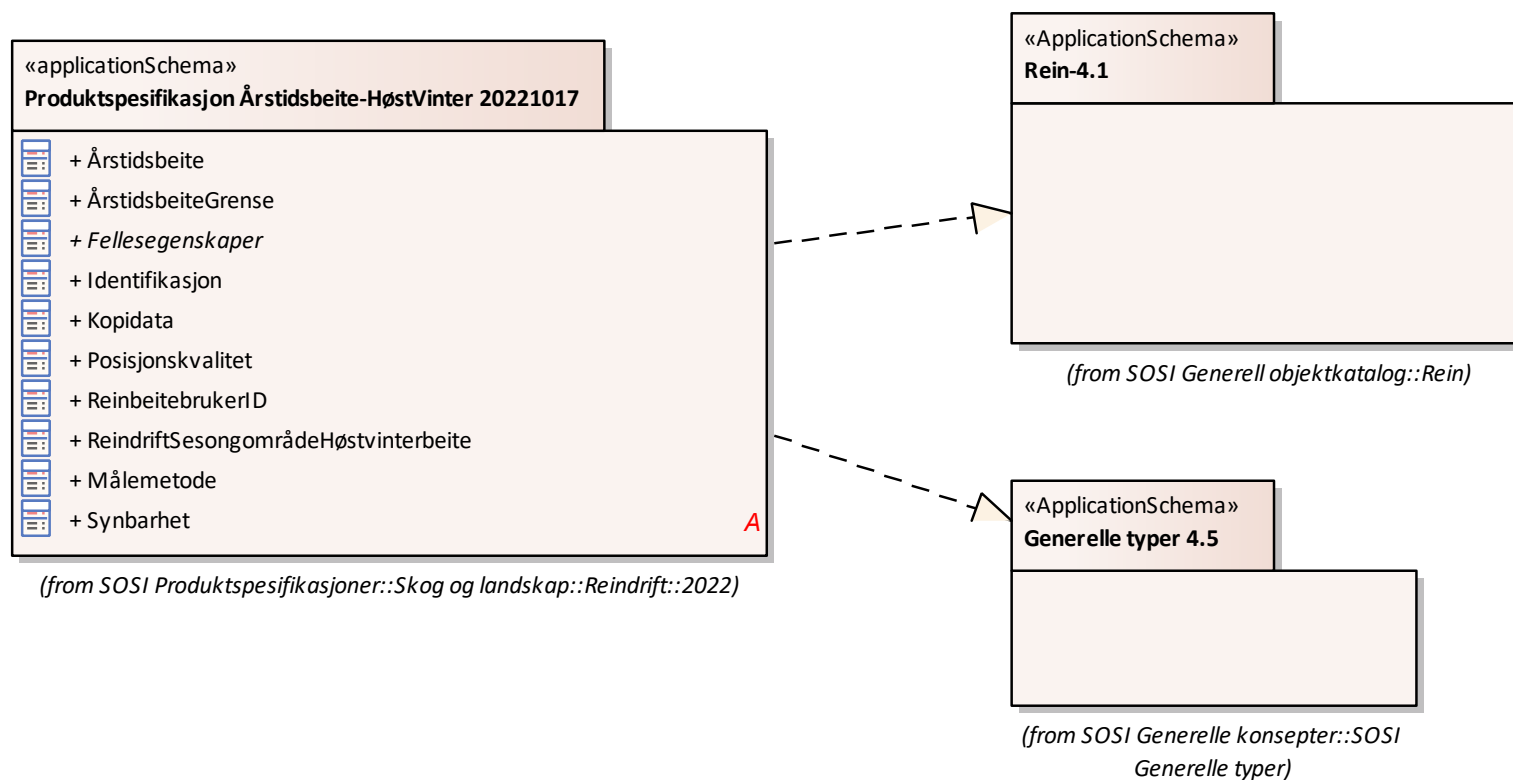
«applicationSchema»
**Produktspesifikasjon Årstidsbeite-HøstVinter 20221017**

+ Årstidsbeite
+ ÅrstidsbeiteGrense
+ *Fellesegenskaper*
+ Identifikasjon
+ Kopidata
+ Posisjonskvalitet
+ ReinbeitebrukerID
+ ReindriftSesongområdeHøstvinterbeite
+ Målemetode
+ Synbarhet
A

*(from SOSI Produktspesifikasjoner::Skog og landskap::Reindrift::2022)*

«ApplicationSchema»
**Rein-4.1**

*(from SOSI Generell objektkatalog::Rein)*

«ApplicationSchema»
**Generelle typer 4.5**

*(from SOSI Generelle konsepter::SOSI Generelle typer)*